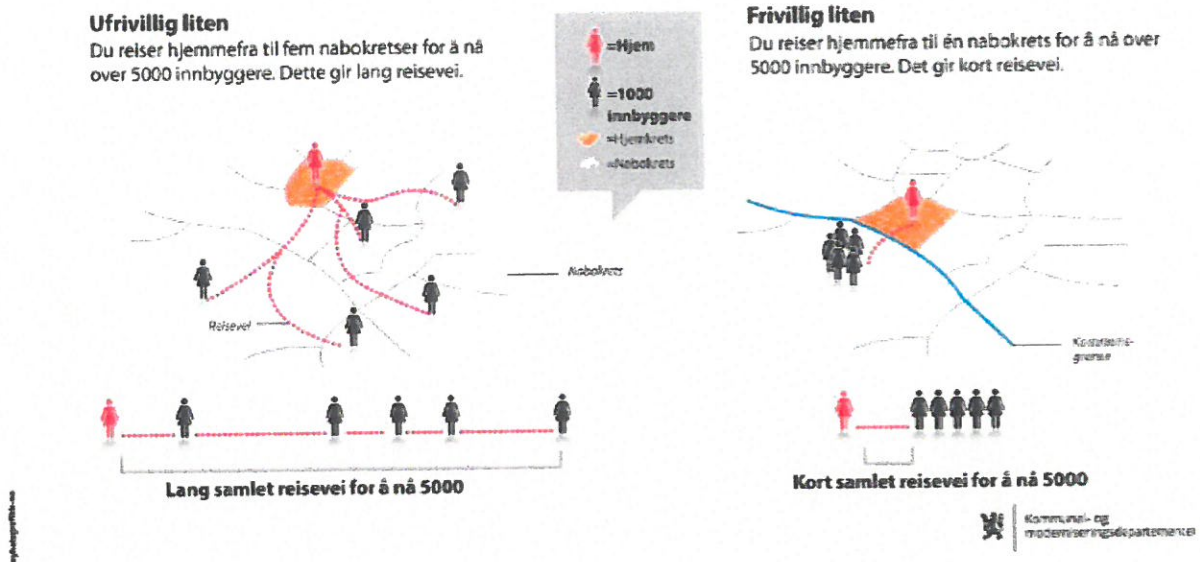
Ufrivillig liten
Du reiser hjemmefra til fem nabokretser for å nå over 5000 innbyggere. Dette gir lang reisevei.

=Hjem
=1000 innbyggere
=Hjemkrets
=Nabokrets

Frivillig liten
Du reiser hjemmefra til én nabokrets for å nå over 5000 innbyggere. Det gir kort reisevei.

Nabokrets

Reisevei

Kommunegrense

Lang samlet reisevei for å nå 5000

Kort samlet reisevei for å nå 5000

Kommunal- og moderniseringsdepartementet

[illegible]